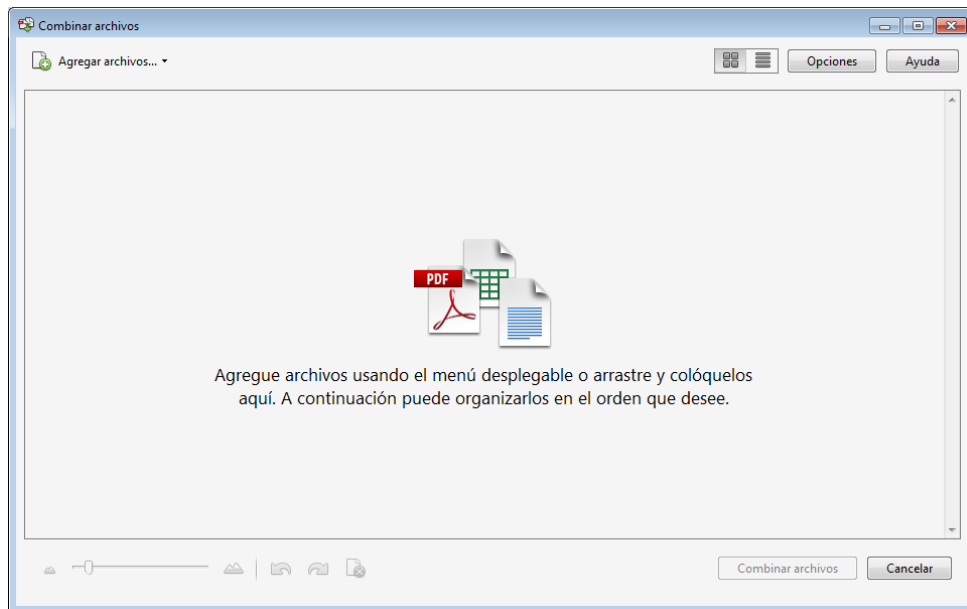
Combinar archivos

Agregar archivos...

Opciones

Ayuda

PDF

Agregue archivos usando el menú desplegable o arrastre y colóquelos aquí. A continuación puede organizarlos en el orden que desee.

Combinar archivos

Cancelar